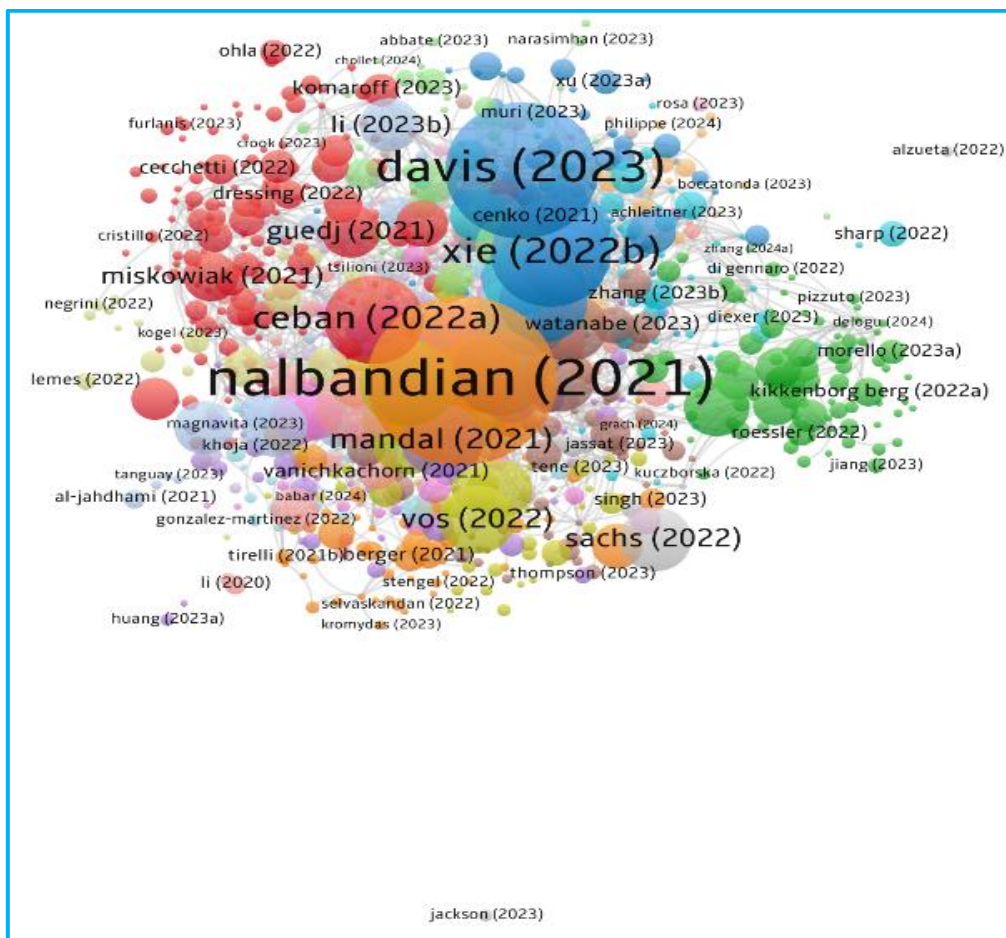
ohla (2022)
abbate (2023)
narasimhan (2023)
chollet (2024)
xu (2023a)
komaroff (2023)
rosa (2023)
muri (2023)
furlanis (2023)
li (2023b)
philippe (2024)
crook (2023)
alzueta (2022)
cecchetti (2022)
davis (2023)
boccatonda (2023)
dressing (2022)
cenko (2021)
achleitner (2023)
cristillo (2022)
guedj (2021)
sharp (2022)
zhang (2024a)
xie (2022b)
di gennaro (2022)
tsilioni (2023)
miskowiak (2021)
zhang (2023b)
pizzuto (2023)
negrini (2022)
diexer (2023)
delogu (2024)
ceban (2022a)
watanabe (2023)
kogel (2023)
morello (2023a)
lemes (2022)
nalbandian (2021)
kikkenborg berg (2022a)
magnavita (2023)
grach (2024)
roessler (2022)
khoja (2022)
mandal (2021)
jassat (2023)
jiang (2023)
tanguay (2023)
vanichkachorn (2021)
tene (2023)
kuczborska (2022)
babar (2024)
al-jahdhami (2021)
singh (2023)
gonzalez-martinez (2022)
vos (2022)
sachs (2022)
tirelli (2021b)
berger (2021)
stengel (2022)
thompson (2023)
li (2020)
selvaskandan (2022)
huang (2023a)
kromydas (2023)
jackson (2023)